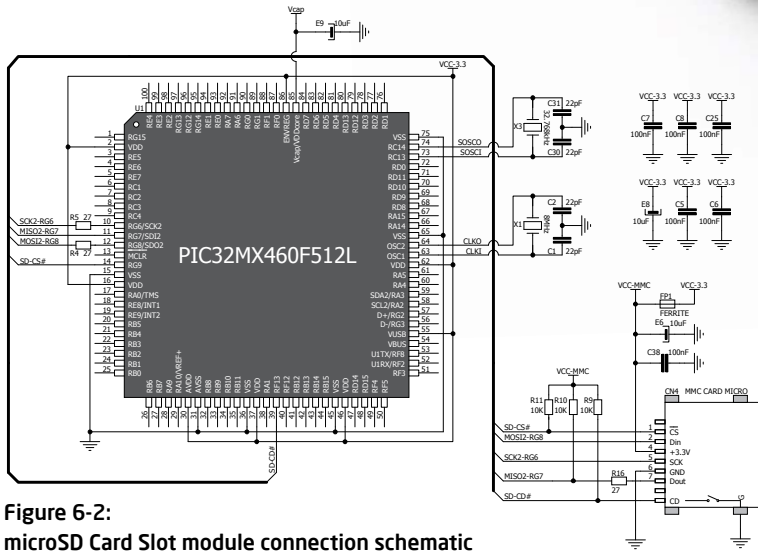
Vcap
E9 10uF
VCC-3.3
U1
PIC32MX460F512L

1 RG15
2 VDD
3 RE5
4 RE6
5 RE7
6 RC1
7 RC2
8 RC3
9 RC4
10 RG6/SCK2
11 RG7/SDI2
12 RG8/SDO2
13 MCLR
14 RG9
15 VSS
16 VDD
17 RA0/TMS
18 RE8/INT1
19 RE9/INT2
20 RB5
21 RB4
22 RB3
23 RB2
24 RB1
25 RB0

SCK2-RG6
MISO2-RG7
MOSI2-RG8
SD-CS#
R5 27
R4 27

100 RE4
99 RE3
98 RE2
97 RG13
96 RG12
95 RG14
94 RE1
93 RE0
92 RA7
91 RA6
90 RG0
89 RG1
88 RF1
87 RF0
86 ENVREG
85 Vcap/VDDcore
84 RD7
83 RD6
82 RD5
81 RD4
80 RD13
79 RD12
78 RD3
77 RD2
76 RD1

75 VSS
74 RC14
73 RC13
72 RD0
71 RD11
70 RD10
69 RD9
68 RD8
67 RA15
66 RA14
65 VSS
64 OSC2
63 OSC1
62 VDD
61 RA5
60 RA4
59 SDA2/RA3
58 SCL2/RA2
57 D+/RG2
56 D-/RG3
55 VDD
54 VBUS
53 U1TX/RF8
52 U1RX/RF2
51 RF3

26 RB6
27 RB7
28 RA9
29 RA10/VREF+
30 AVDD
31 AVSS
32 RB8
33 RB9
34 RB10
35 RB11
36 VSS
37 VDD
38 RA1
39 RF13
40 RF12
41 RB12
42 RB13
43 RB14
44 RB15
45 VSS
46 VDD
47 RD14
48 RD15
49 RF4
50 RF5

SD-CD#

SOSCO
SOSCI
X3 32.768KHz
C31 22pF
C30 22pF
CLKO
CLKI
X1 8MHz
C2 22pF
C1 22pF

VCC-3.3 VCC-3.3 VCC-3.3
C7 100nF
C8 100nF
C25 100nF
VCC-3.3 VCC-3.3 VCC-3.3
E8 10uF
C5 100nF
C6 100nF

VCC-MMC
VCC-3.3
FP1
FERRITE
E6 10uF
C38 100nF

VCC-MMC
R11 10K
R10 10K
R9 10K
CN4 MMC CARD MICRO
SD-CS#
MOSI2-RG8
SCK2-RG6
MISO2-RG7
SD-CD#
R16 27
1 $\overline{CS}$
2 Din
4 +3.3V
5 SCK
6 GND
7 Dout
CD

Figure 6-2:
microSD Card Slot module connection schematic